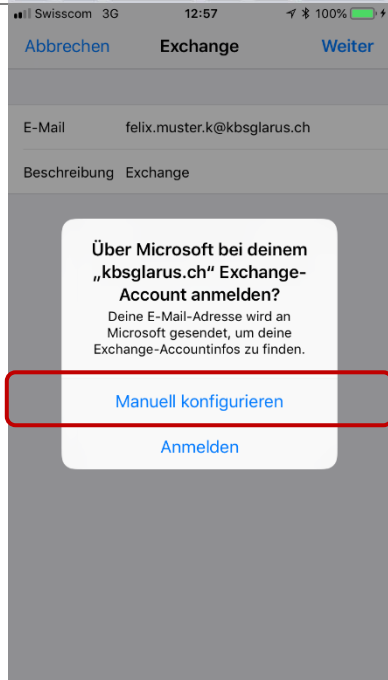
Swisscom 3G 12:57 100%

Abbrechen Exchange Weiter

E-Mail felix.muster.k@kbsglarus.ch

Beschreibung Exchange

Über Microsoft bei deinem „kbsglarus.ch" Exchange-Account anmelden?

Deine E-Mail-Adresse wird an Microsoft gesendet, um deine Exchange-Accountinfos zu finden.

Manuell konfigurieren

Anmelden